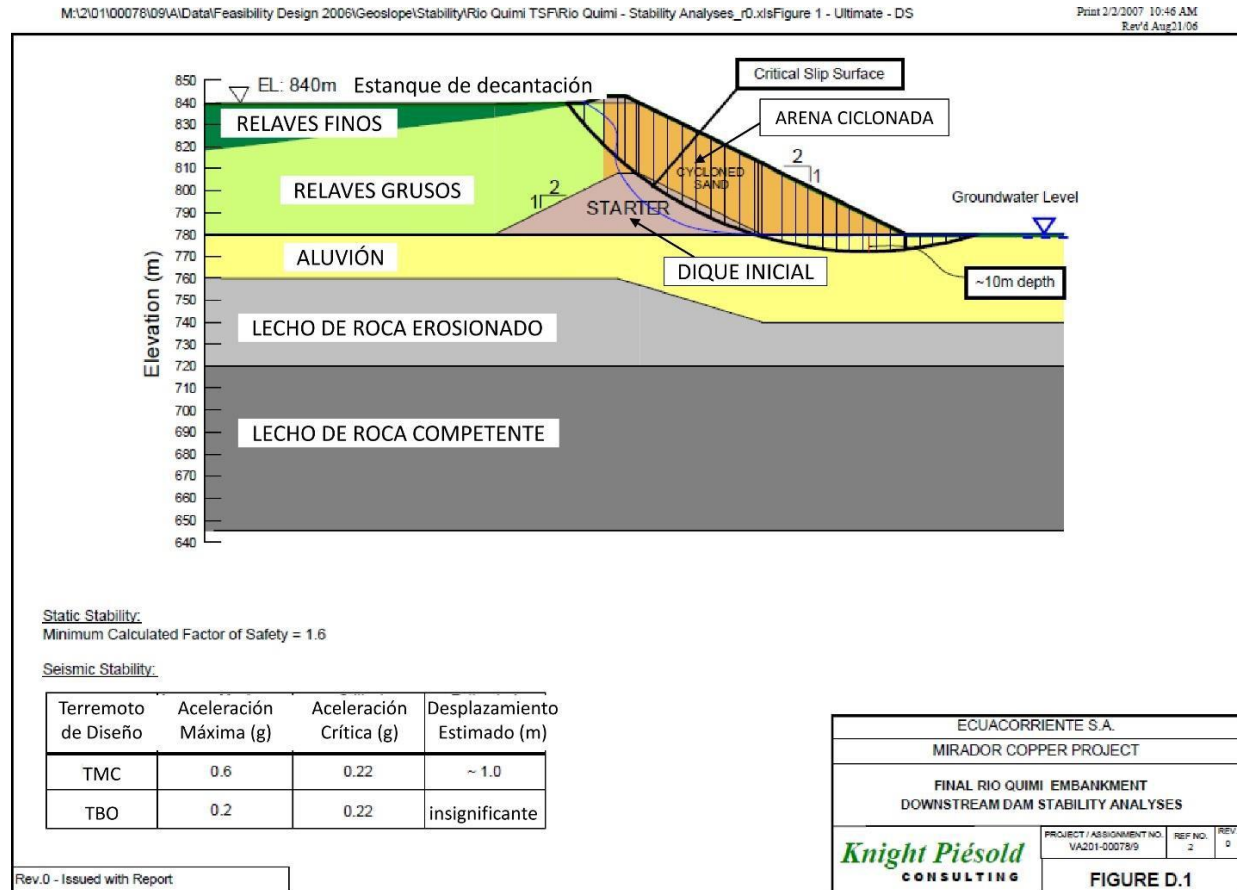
M:\2\01\00078\09\A\Data\Feasibility Design 2006\Geoslope\Stability\Rio Quimi TSF\Rio Quimi - Stability Analyses_r0.xlsFigure 1 - Ultimate - DS

Print 2/2/2007 10:46 AM
Rev'd Aug21/06

EL: 840m Estanque de decantación

Critical Slip Surface

ARENA CICLONADA

RELAVES FINOS

RELAVES GRUSOS

CYCLONED SAND

2
1

1
2

STARTER

Groundwater Level

ALUVIÓN

DIQUE INICIAL

~10m depth

LECHO DE ROCA EROSIONADO

LECHO DE ROCA COMPETENTE

Elevation (m)

850
840
830
820
810
800
790
780
770
760
750
740
730
720
710
700
690
680
670
660
650
640

Static Stability:
Minimum Calculated Factor of Safety = 1.6

Seismic Stability:

| Terremoto de Diseño | Aceleración Máxima (g) | Aceleración Crítica (g) | Desplazamiento Estimado (m) |
|---|---|---|---|
| TMC | 0.6 | 0.22 | ~ 1.0 |
| TBO | 0.2 | 0.22 | insignificante |

Rev.0 - Issued with Report

ECUACORRIENTE S.A.
MIRADOR COPPER PROJECT

FINAL RIO QUIMI EMBANKMENT
DOWNSTREAM DAM STABILITY ANALYSES

Knight Piésold
CONSULTING

PROJECT / ASSIGNMENT NO. VA201-00078/9
REF NO. 2
REV 0

FIGURE D.1